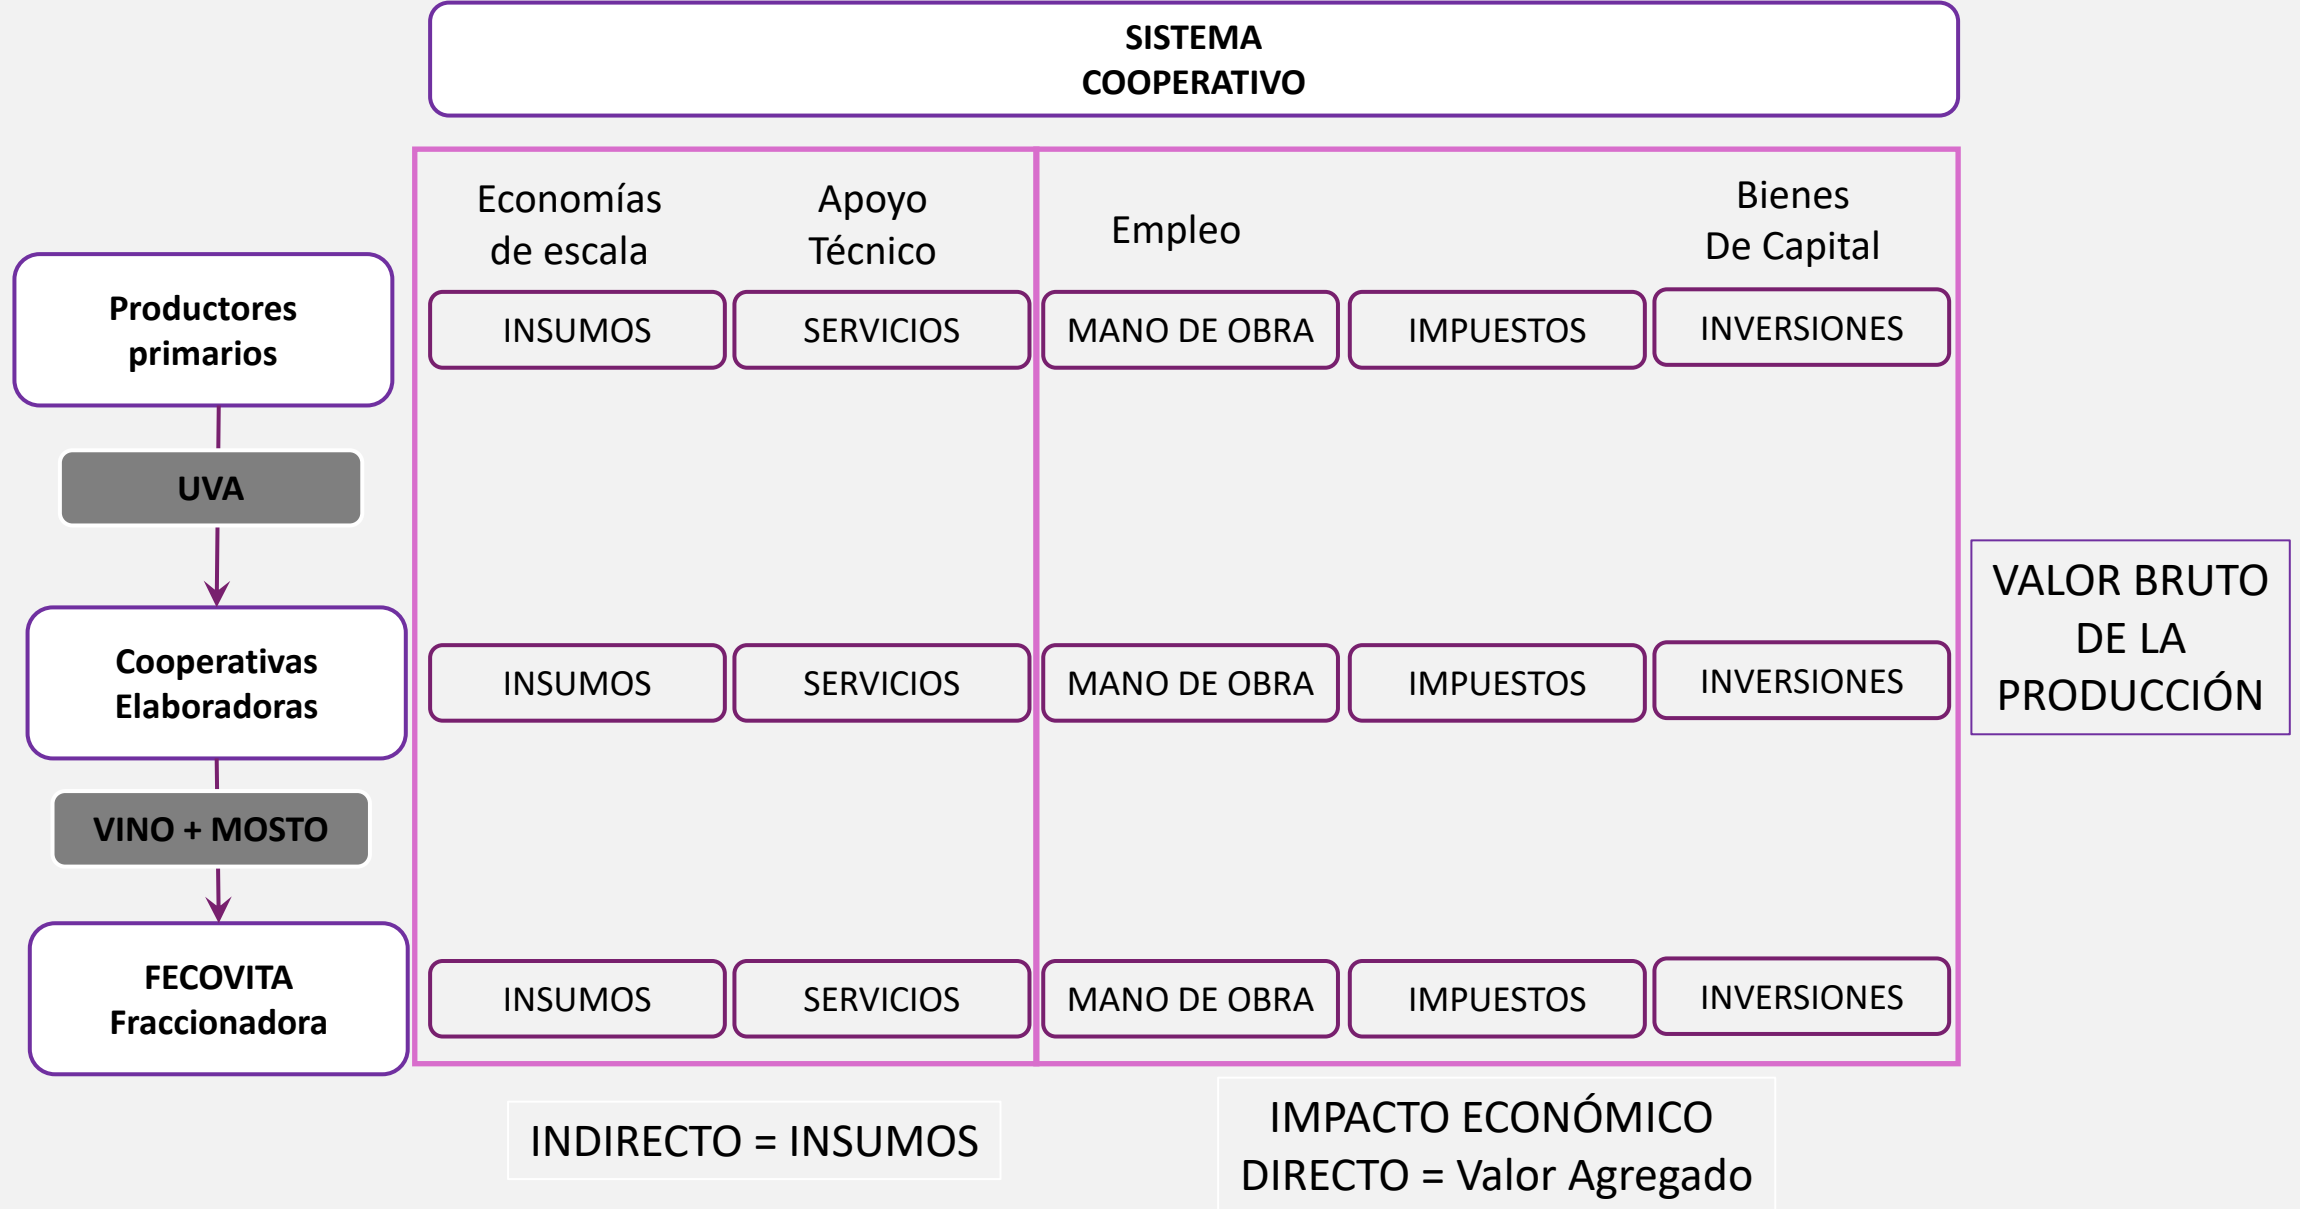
SISTEMA COOPERATIVO

Economías de escala

Apoyo Técnico

Empleo

Bienes De Capital

Productores primarios

INSUMOS

SERVICIOS

MANO DE OBRA

IMPUESTOS

INVERSIONES

UVA

Cooperativas Elaboradoras

INSUMOS

SERVICIOS

MANO DE OBRA

IMPUESTOS

INVERSIONES

VALOR BRUTO DE LA PRODUCCIÓN

VINO + MOSTO

FECOVITA Fraccionadora

INSUMOS

SERVICIOS

MANO DE OBRA

IMPUESTOS

INVERSIONES

INDIRECTO = INSUMOS

IMPACTO ECONÓMICO DIRECTO = Valor Agregado